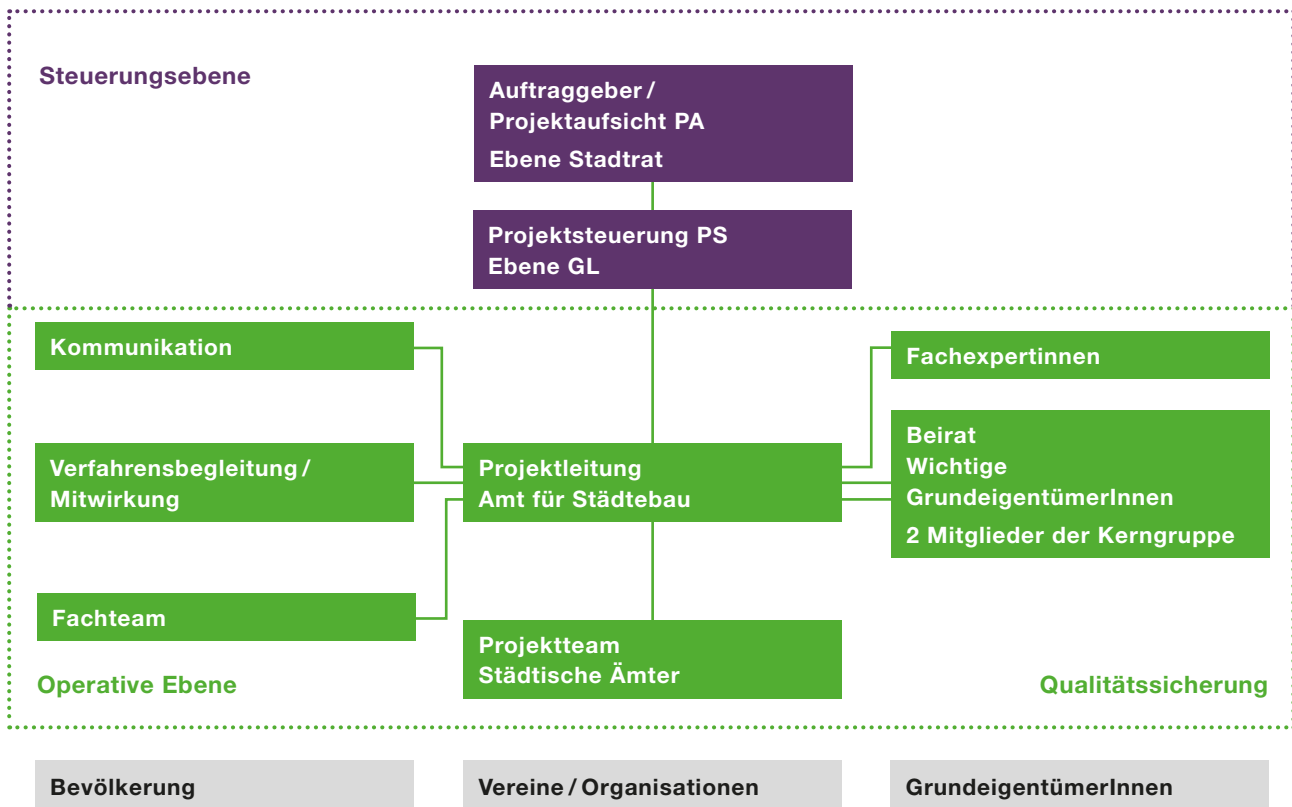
Steuerungsebene

Auftraggeber / Projektaufsicht PA
Ebene Stadtrat

Projektsteuerung PS
Ebene GL

Kommunikation

Fachexpertinnen

Verfahrensbegleitung / Mitwirkung

Projektleitung
Amt für Städtebau

Beirat
Wichtige GrundeigentümerInnen
2 Mitglieder der Kerngruppe

Fachteam

Projektteam
Städtische Ämter

Operative Ebene

Qualitätssicherung

Bevölkerung

Vereine / Organisationen

GrundeigentümerInnen